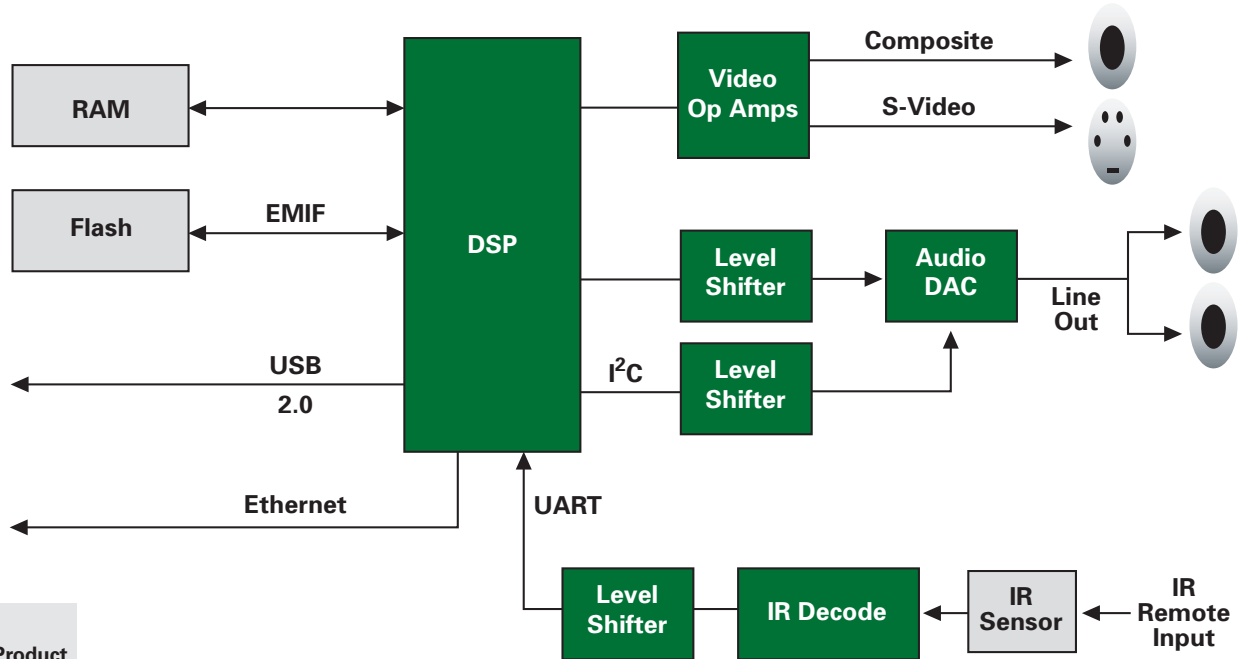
RAM

Flash

EMIF

DSP

Video Op Amps

Composite

S-Video

Level Shifter

Audio DAC

Line Out

$I^2C$

Level Shifter

USB 2.0

Ethernet

UART

Level Shifter

IR Decode

IR Sensor

IR Remote Input

Product